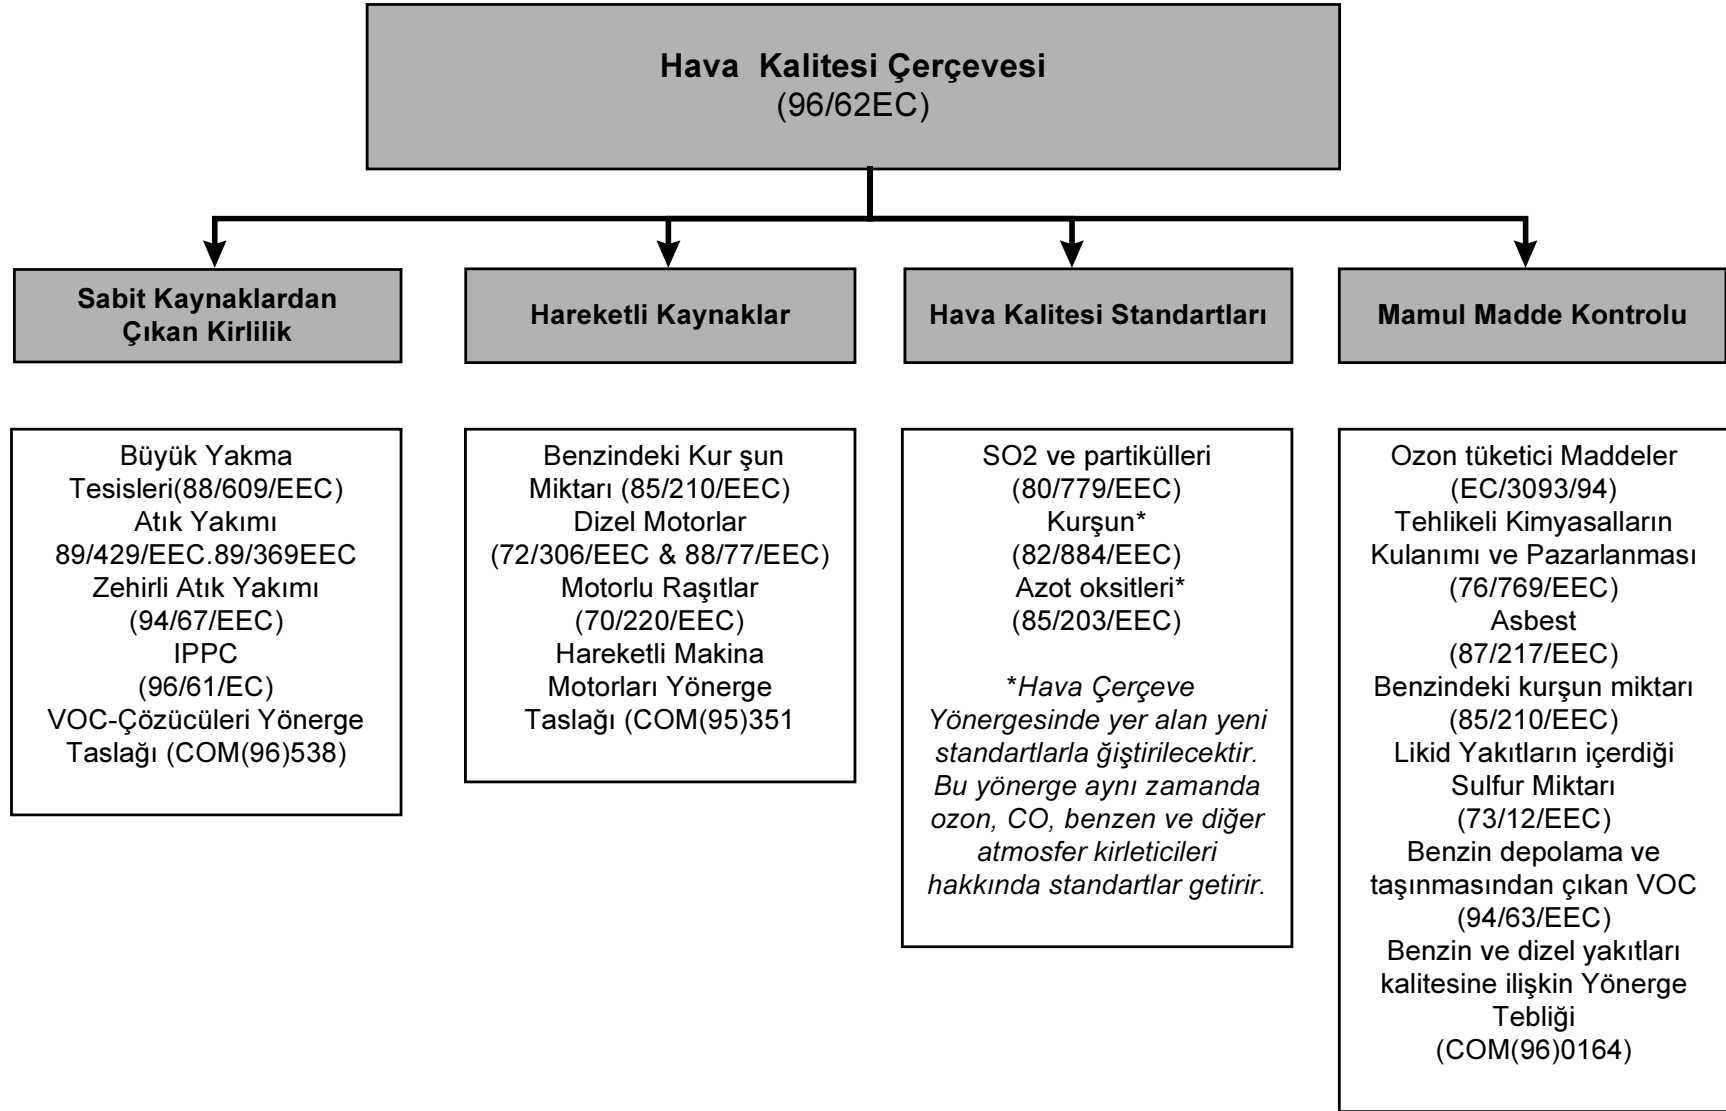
Hava Kalitesi Çerçevesi
(96/62EC)

Sabit Kaynaklardan Çıkan Kirlilik

Hareketli Kaynaklar

Hava Kalitesi Standartları

Mamul Madde Kontrolu

Büyük Yakma Tesisleri(88/609/EEC)
Atık Yakımı
89/429/EEC.89/369EEC
Zehirli Atık Yakımı
(94/67/EEC)
IPPC
(96/61/EC)
VOC-Çözücüleri Yönerge Taslağı (COM(96)538)

Benzindeki Kur şun Miktarı (85/210/EEC)
Dizel Motorlar
(72/306/EEC & 88/77/EEC)
Motorlu Raşıtlar
(70/220/EEC)
Hareketli Makina Motorları Yönerge Taslağı (COM(95)351

SO2 ve partikülleri
(80/779/EEC)
Kurşun*
(82/884/EEC)
Azot oksitleri*
(85/203/EEC)

*Hava Çerçeve Yönergesinde yer alan yeni standartlarla ğiştirilecektir. Bu yönerge aynı zamanda ozon, CO, benzen ve diğer atmosfer kirleticileri hakkında standartlar getirir.

Ozon tüketici Maddeler
(EC/3093/94)
Tehlikeli Kimyasalların Kulanımı ve Pazarlanması
(76/769/EEC)
Asbest
(87/217/EEC)
Benzindeki kurşun miktarı
(85/210/EEC)
Likid Yakıtların içerdiği Sulfur Miktarı
(73/12/EEC)
Benzin depolama ve taşınmasından çıkan VOC
(94/63/EEC)
Benzin ve dizel yakıtları kalitesine ilişkin Yönerge Tebliği
(COM(96)0164)